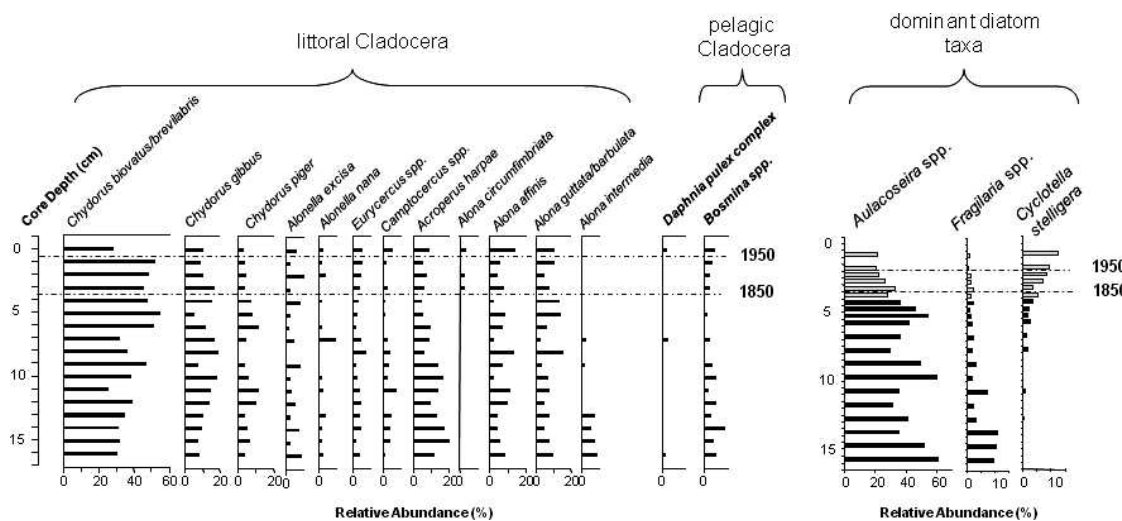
littoral Cladocera

pelagic Cladocera

dominant diatom taxa

Core Depth (cm)

Chydorus biovatus/brevilabris

Chydorus gibbus

Chydorus piger

Alonella excisa

Alonella nana

Eurycercus spp.

Camptocercus spp.

Acroperus harpae

Alona circumfimbriata

Alona affinis

Alona guttata/barbulata

Alona intermedia

Daphnia pulex complex

Bosmina spp.

1950

1850

0

5

10

15

0 20 40 60 0 20 0 20 0 0 0 20 0 0 20 0 20 0 20 0 20

0

0

Relative Abundance (%)

Aulacoseira spp.

Fragilaria spp.

Cyclotella stelligera

0

5

10

15

0 20 40 60 0 10 0 10

1950

1850

Relative Abundance (%)